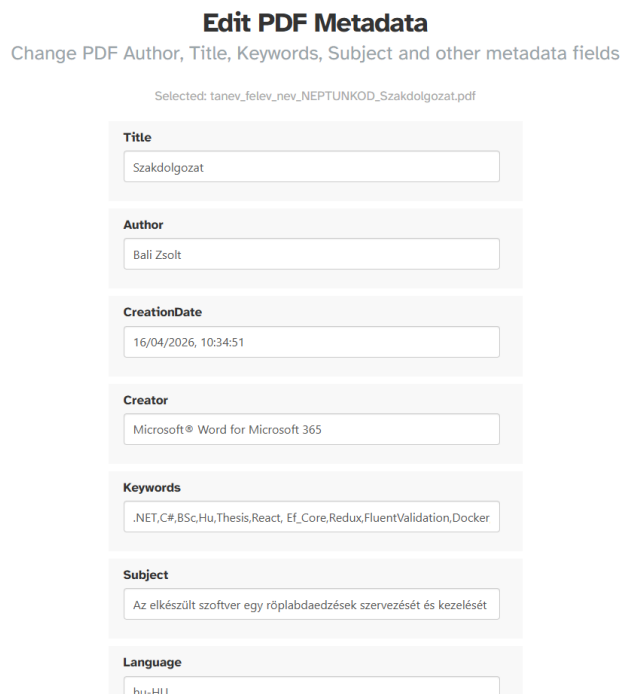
Edit PDF Metadata

Change PDF Author, Title, Keywords, Subject and other metadata fields

Selected: tanev_felev_nev_NEPTUNKOD_Szakdolgozat.pdf

Title

Szakdolgozat

Author

Bali Zsolt

CreationDate

16/04/2026, 10:34:51

Creator

Microsoft® Word for Microsoft 365

Keywords

.NET,C#,BSc,Hu,Thesis,React, Ef_Core,Redux,FluentValidation,Docker

Subject

Az elkészült szoftver egy röplabdaedzések szervezését és kezelését

Language

hu-HU